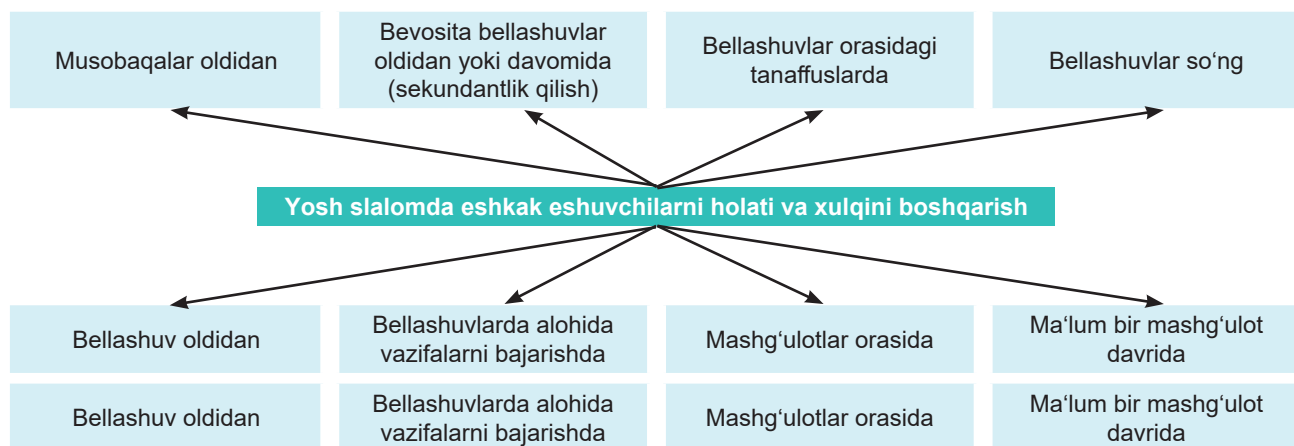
Musobaqalar oldidan

Bevosita bellashuvlar oldidan yoki davomida (sekundantlik qilish)

Bellashuvlar orasidagi tanaffuslarda

Bellashuvlar so‘ng

Yosh slalomda eshkak eshuvchilarni holati va xulqini boshqarish

Bellashuv oldidan

Bellashuvlarda alohida vazifalarni bajarishda

Mashg‘ulotlar orasida

Ma’lum bir mashg‘ulot davrida

Bellashuv oldidan

Bellashuvlarda alohida vazifalarni bajarishda

Mashg‘ulotlar orasida

Ma’lum bir mashg‘ulot davrida